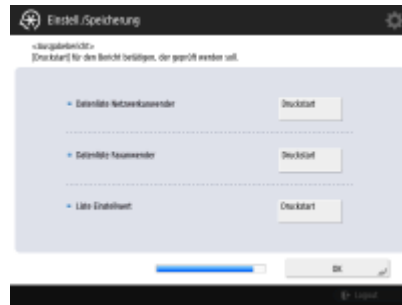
Einstell./Speicherung

<Ausgabebericht>
[Druckstart] für den Bericht betätigen, der geprüft werden soll.

Datenliste Netzwerkanwender
Druckstart

Datenliste Faxanwender
Druckstart

Liste Einstellwert
Druckstart

OK

Logout